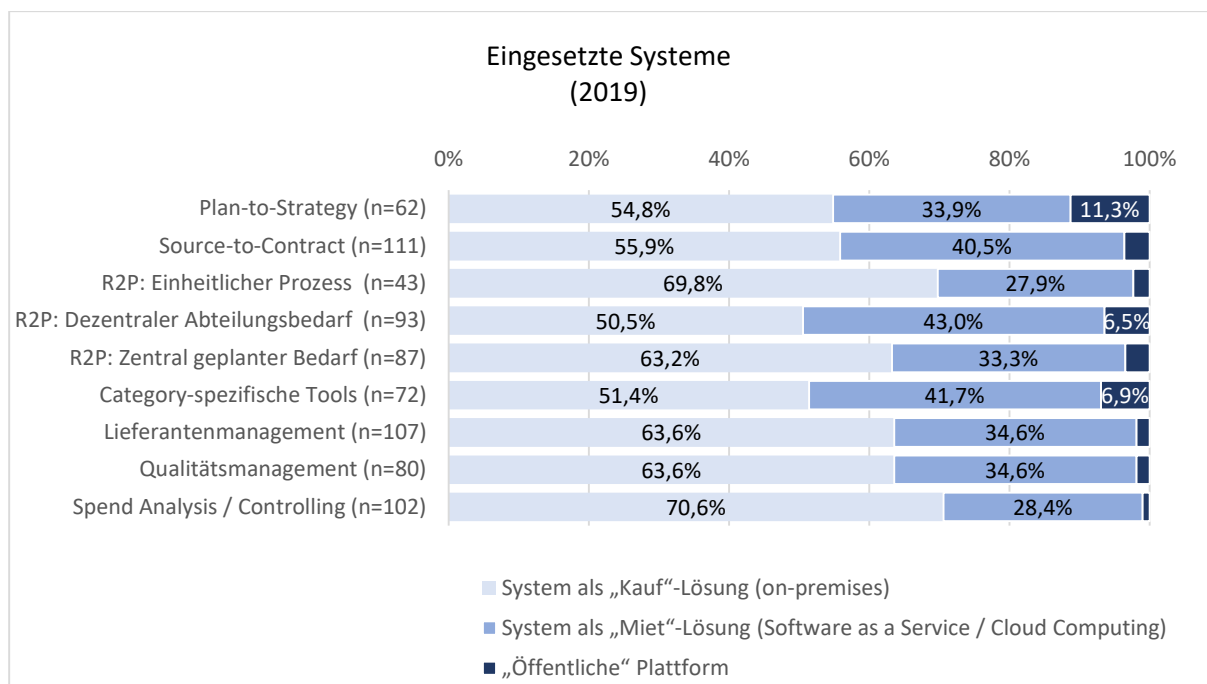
Eingesetzte Systeme
(2019)

0% 20% 40% 60% 80% 100%

| | | | |
|---|---|---|---|
| Plan-to-Strategy (n=62) | 54,8% | 33,9% | 11,3% |
| Source-to-Contract (n=111) | 55,9% | 40,5% | |
| R2P: Einheitlicher Prozess (n=43) | 69,8% | 27,9% | |
| R2P: Dezentraler Abteilungsbedarf (n=93) | 50,5% | 43,0% | 6,5% |
| R2P: Zentral geplanter Bedarf (n=87) | 63,2% | 33,3% | |
| Category-spezifische Tools (n=72) | 51,4% | 41,7% | 6,9% |
| Lieferantenmanagement (n=107) | 63,6% | 34,6% | |
| Qualitätsmanagement (n=80) | 63,6% | 34,6% | |
| Spend Analysis / Controlling (n=102) | 70,6% | 28,4% | |

System als „Kauf"-Lösung (on-premises)
System als „Miet"-Lösung (Software as a Service / Cloud Computing)
„Öffentliche" Plattform